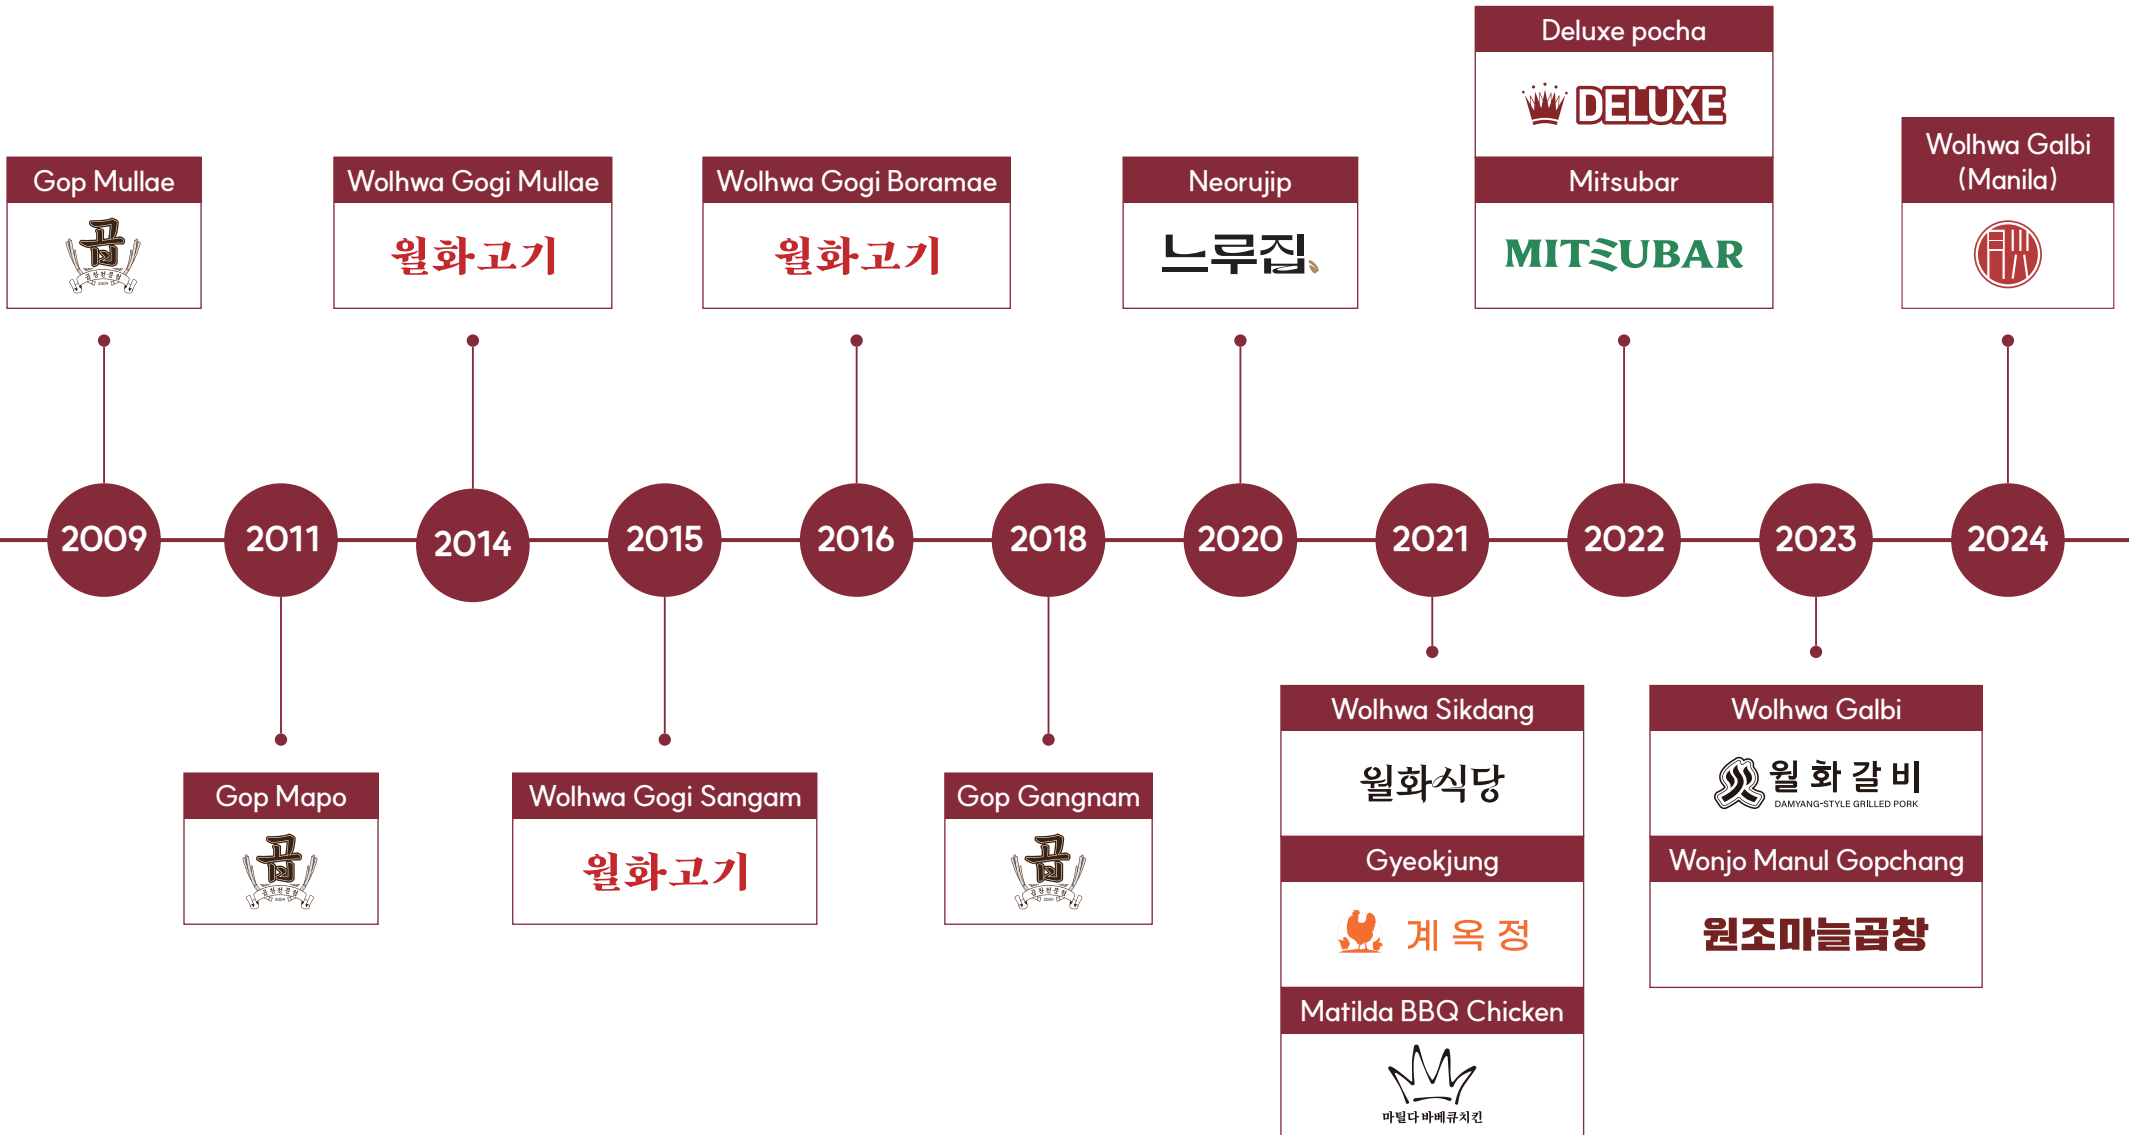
Deluxe pocha
DELUXE
Mitsubar
MITSUBAR

Gop Mullae
곱

Wolhwa Gogi Mullae
월화고기

Wolhwa Gogi Boramae
월화고기

Neorujip
느루집

Wolhwa Galbi (Manila)

2009 2011 2014 2015 2016 2018 2020 2021 2022 2023 2024

Gop Mapo
곱

Wolhwa Gogi Sangam
월화고기

Gop Gangnam
곱

Wolhwa Sikdang
월화식당
Gyeokjung
계옥정
Matilda BBQ Chicken
마틸다바베큐치킨

Wolhwa Galbi
월화갈비
DAMYANG-STYLE GRILLED PORK
Wonjo Manul Gopchang
원조마늘곱창